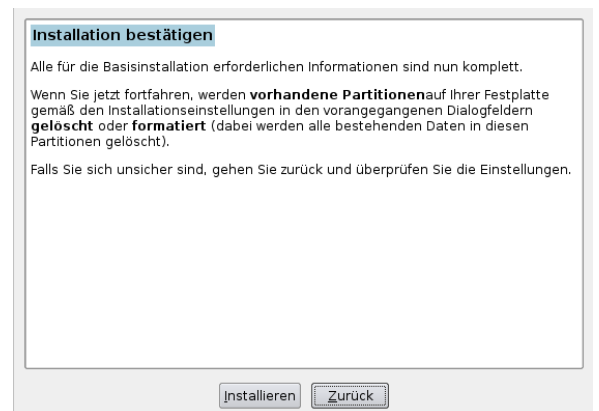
Installation bestätigen

Alle für die Basisinstallation erforderlichen Informationen sind nun komplett.

Wenn Sie jetzt fortfahren, werden vorhandene Partitionenauf Ihrer Festplatte gemäß den Installationseinstellungen in den vorangegangenen Dialogfeldern gelöscht oder formatiert (dabei werden alle bestehenden Daten in diesen Partitionen gelöscht).

Falls Sie sich unsicher sind, gehen Sie zurück und überprüfen Sie die Einstellungen.

Installieren Zurück